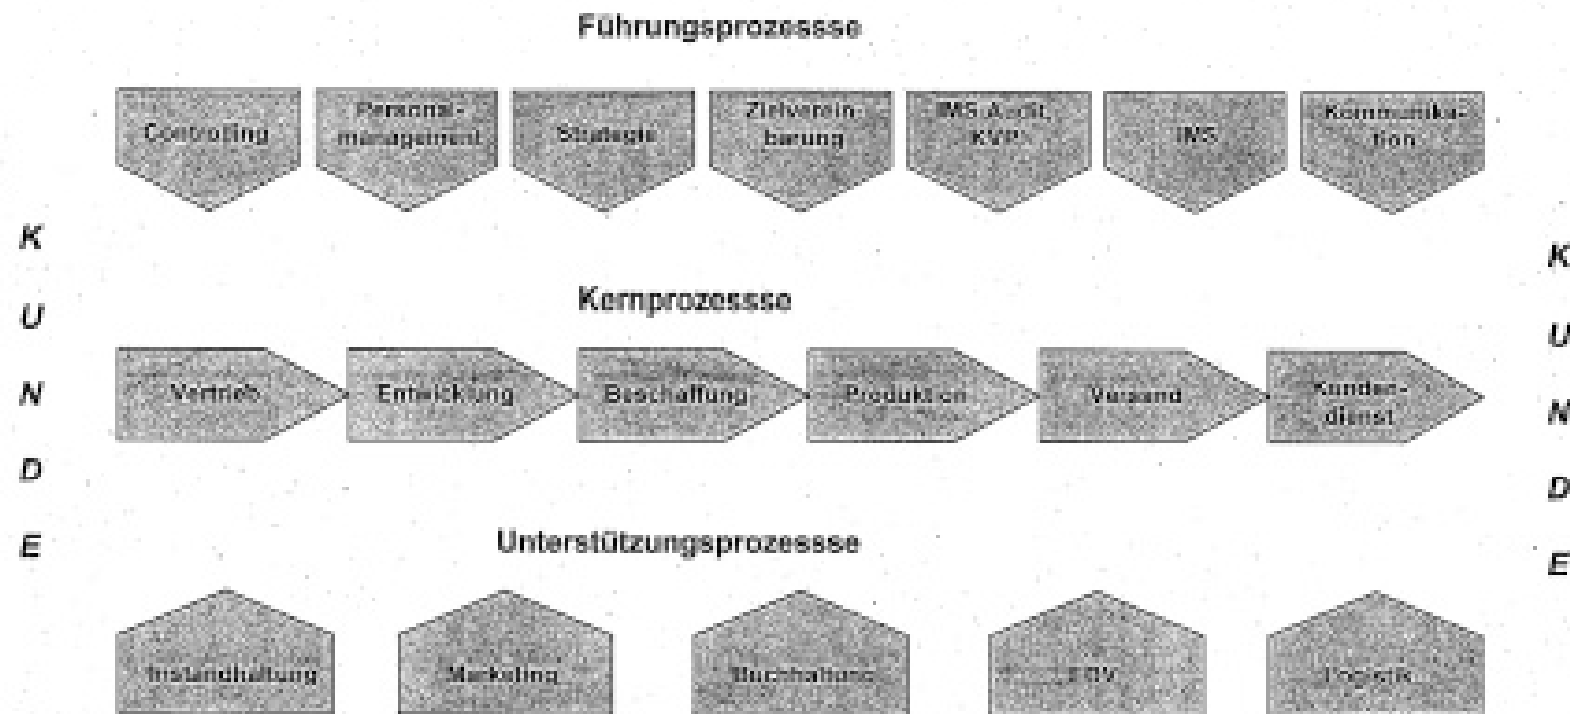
Führungsprozessse

Controlling

Personalmanagement

Strategie

Zielvereinbarung

IMS-Audit, KVP

IMS

Kommunikation

K

U

N

D

E

Kernprozessse

Vertrieb

Entwicklung

Beschaffung

Produktion

Versand

Kundendienst

K

U

N

D

E

Unterstützungsprozessse

Instandhaltung

Marketing

Buchhaltung

EDV

Logistik